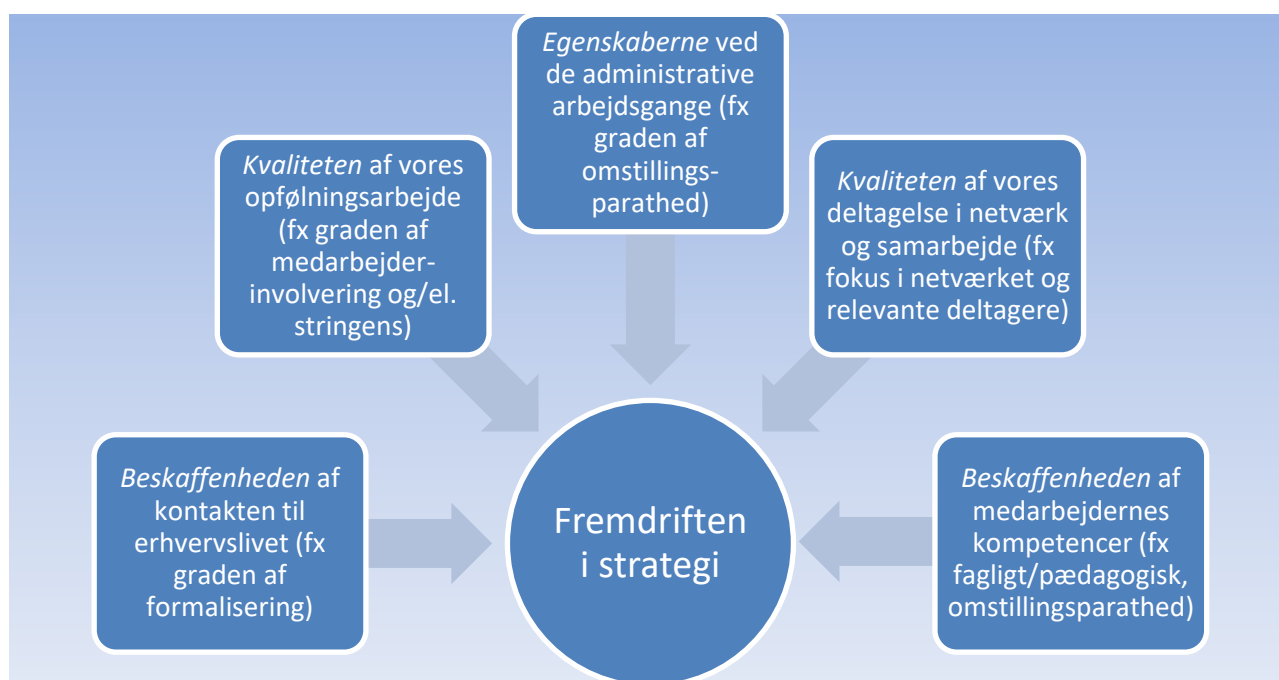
*Egenskaberne* ved de administrative arbejdsgange (fx graden af omstillingsparathed)

*Kvaliteten* af vores opfølningsarbejde (fx graden af medarbejderinvolvering og/el. stringens)

*Kvaliteten* af vores deltagelse i netværk og samarbejde (fx fokus i netværket og relevante deltagere)

*Beskaffenheden* af kontakten til erhvervslivet (fx graden af formalisering)

Fremdriften i strategi

*Beskaffenheden* af medarbejdernes kompetencer (fx fagligt/pædagogisk, omstillingsparathed)